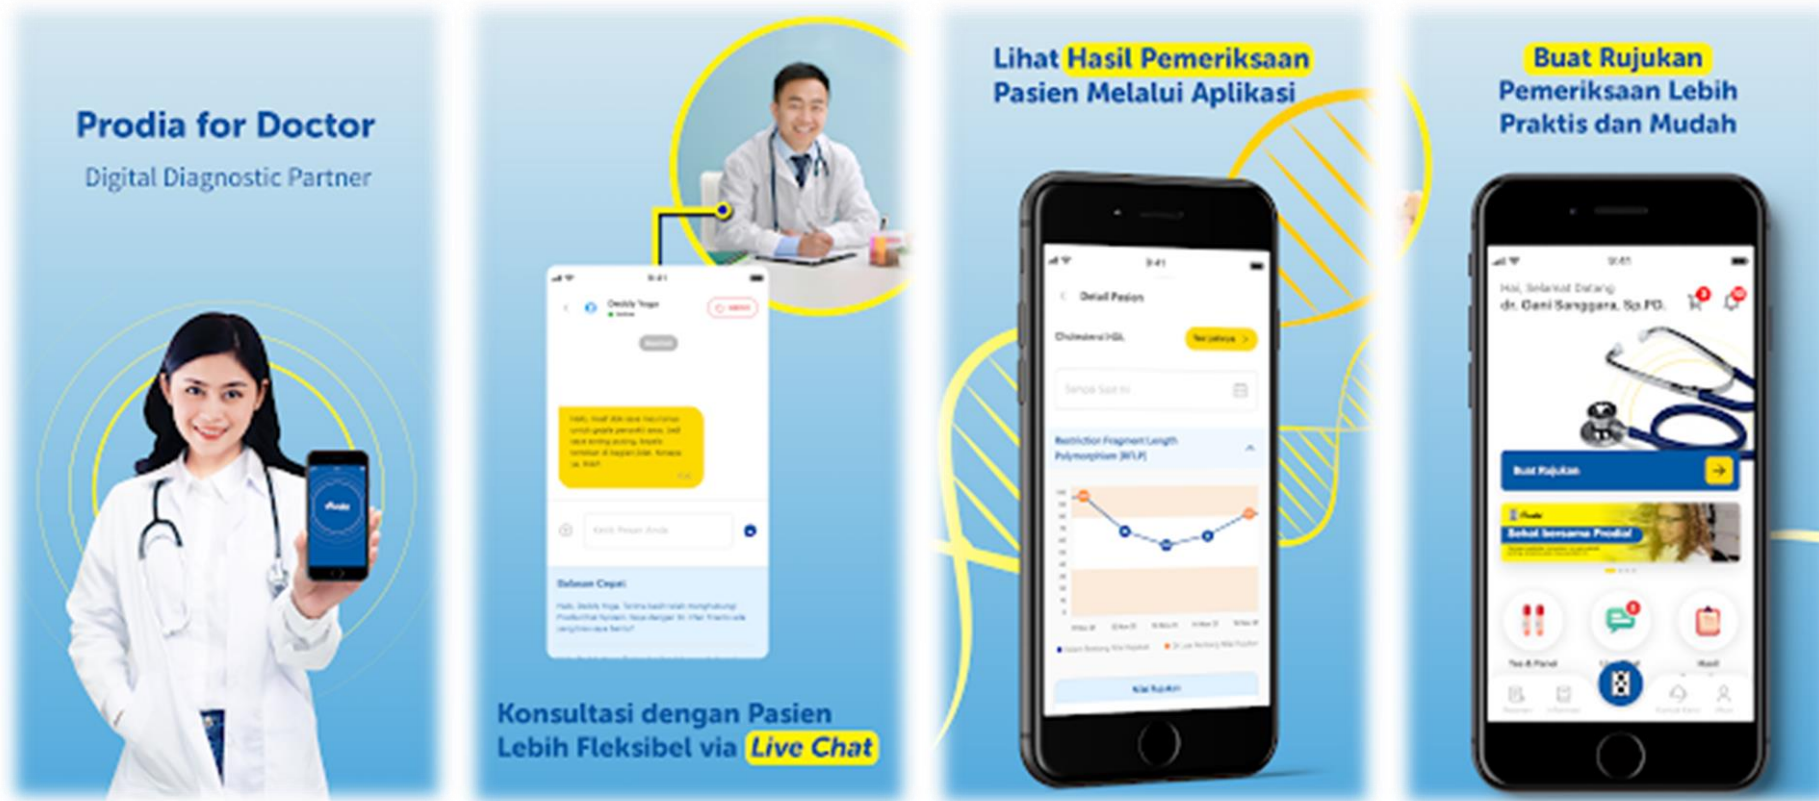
Prodia for Doctor

Digital Diagnostic Partner

Deddy Yoga

Ketik Pesan Anda

Balasan Cepat

Konsultasi dengan Pasien Lebih Fleksibel via Live Chat

Lihat Hasil Pemeriksaan Pasien Melalui Aplikasi

9:41

Detail Pasien

Cholesterol HDL

Restriction Fragment Length Polymorphism (RFLP)

Buat Rujukan Pemeriksaan Lebih Praktis dan Mudah

9:41

Hai, Selamat Datang

dr. Dani Sanggara, Sp.PD.

Buat Rujukan

Sehat bersama Prodia!